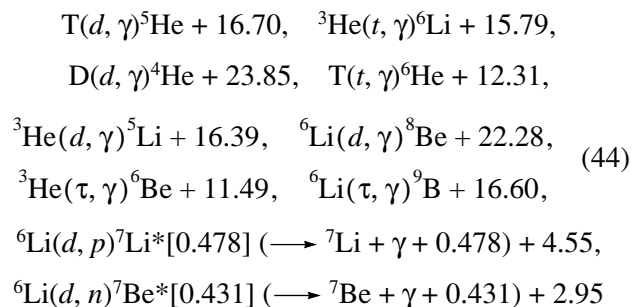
$T(d, \gamma)^5He + 16.70, \quad ^3He(t, \gamma)^6Li + 15.79,$

$D(d, \gamma)^4He + 23.85, \quad T(t, \gamma)^6He + 12.31,$

$^3He(d, \gamma)^5Li + 16.39, \quad ^6Li(d, \gamma)^8Be + 22.28,$ (44)

$^3He(\tau, \gamma)^6Be + 11.49, \quad ^6Li(\tau, \gamma)^9B + 16.60,$

$^6Li(d, p)^7Li^*[0.478] (\longrightarrow {}^7Li + \gamma + 0.478) + 4.55,$

$^6Li(d, n)^7Be^*[0.431] (\longrightarrow {}^7Be + \gamma + 0.431) + 2.95$